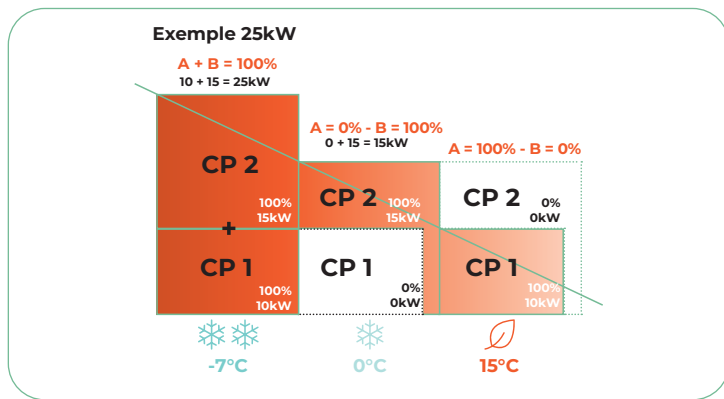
Exemple 25kW

A + B = 100%
10 + 15 = 25kW

CP 2
100%
15kW

+

CP 1
100%
10kW

A = 0% - B = 100%
0 + 15 = 15kW

CP 2
100%
15kW

CP 1
0%
0kW

A = 100% - B = 0%

CP 2
0%
0kW

CP 1
100%
10kW

-7°C

0°C

15°C